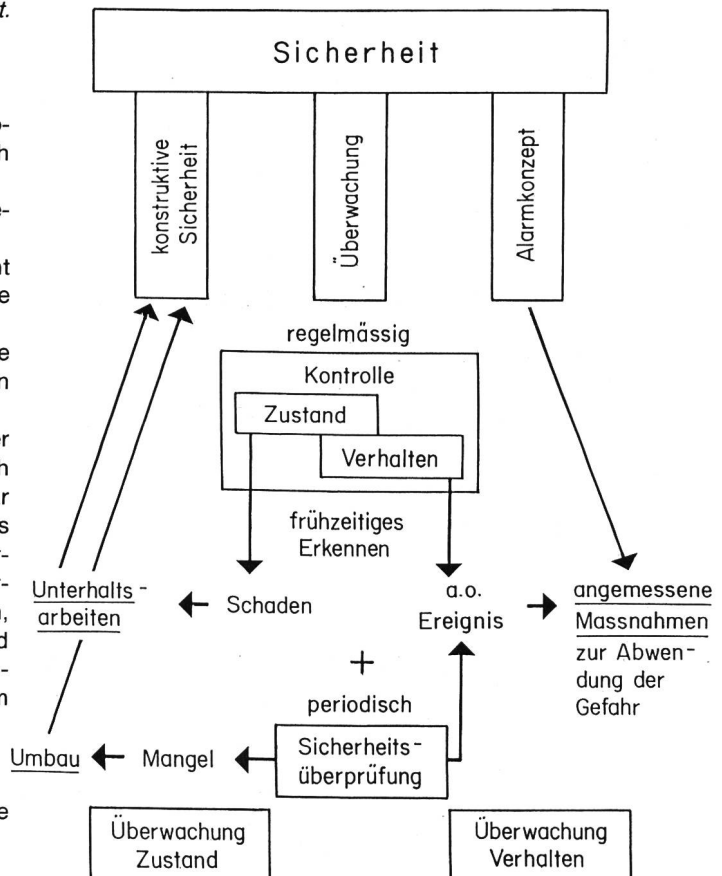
t.

Sicherheit

konstruktive Sicherheit

Überwachung

Alarmkonzept

regelmässig

Kontrolle

Zustand

Verhalten

frühzeitiges Erkennen

Unterhaltsarbeiten

Schaden

a.o. Ereignis

angemessene Massnahmen zur Abwendung der Gefahr

+

periodisch

Umbau

Mangel

Sicherheitsüberprüfung

Überwachung Zustand

Überwachung Verhalten